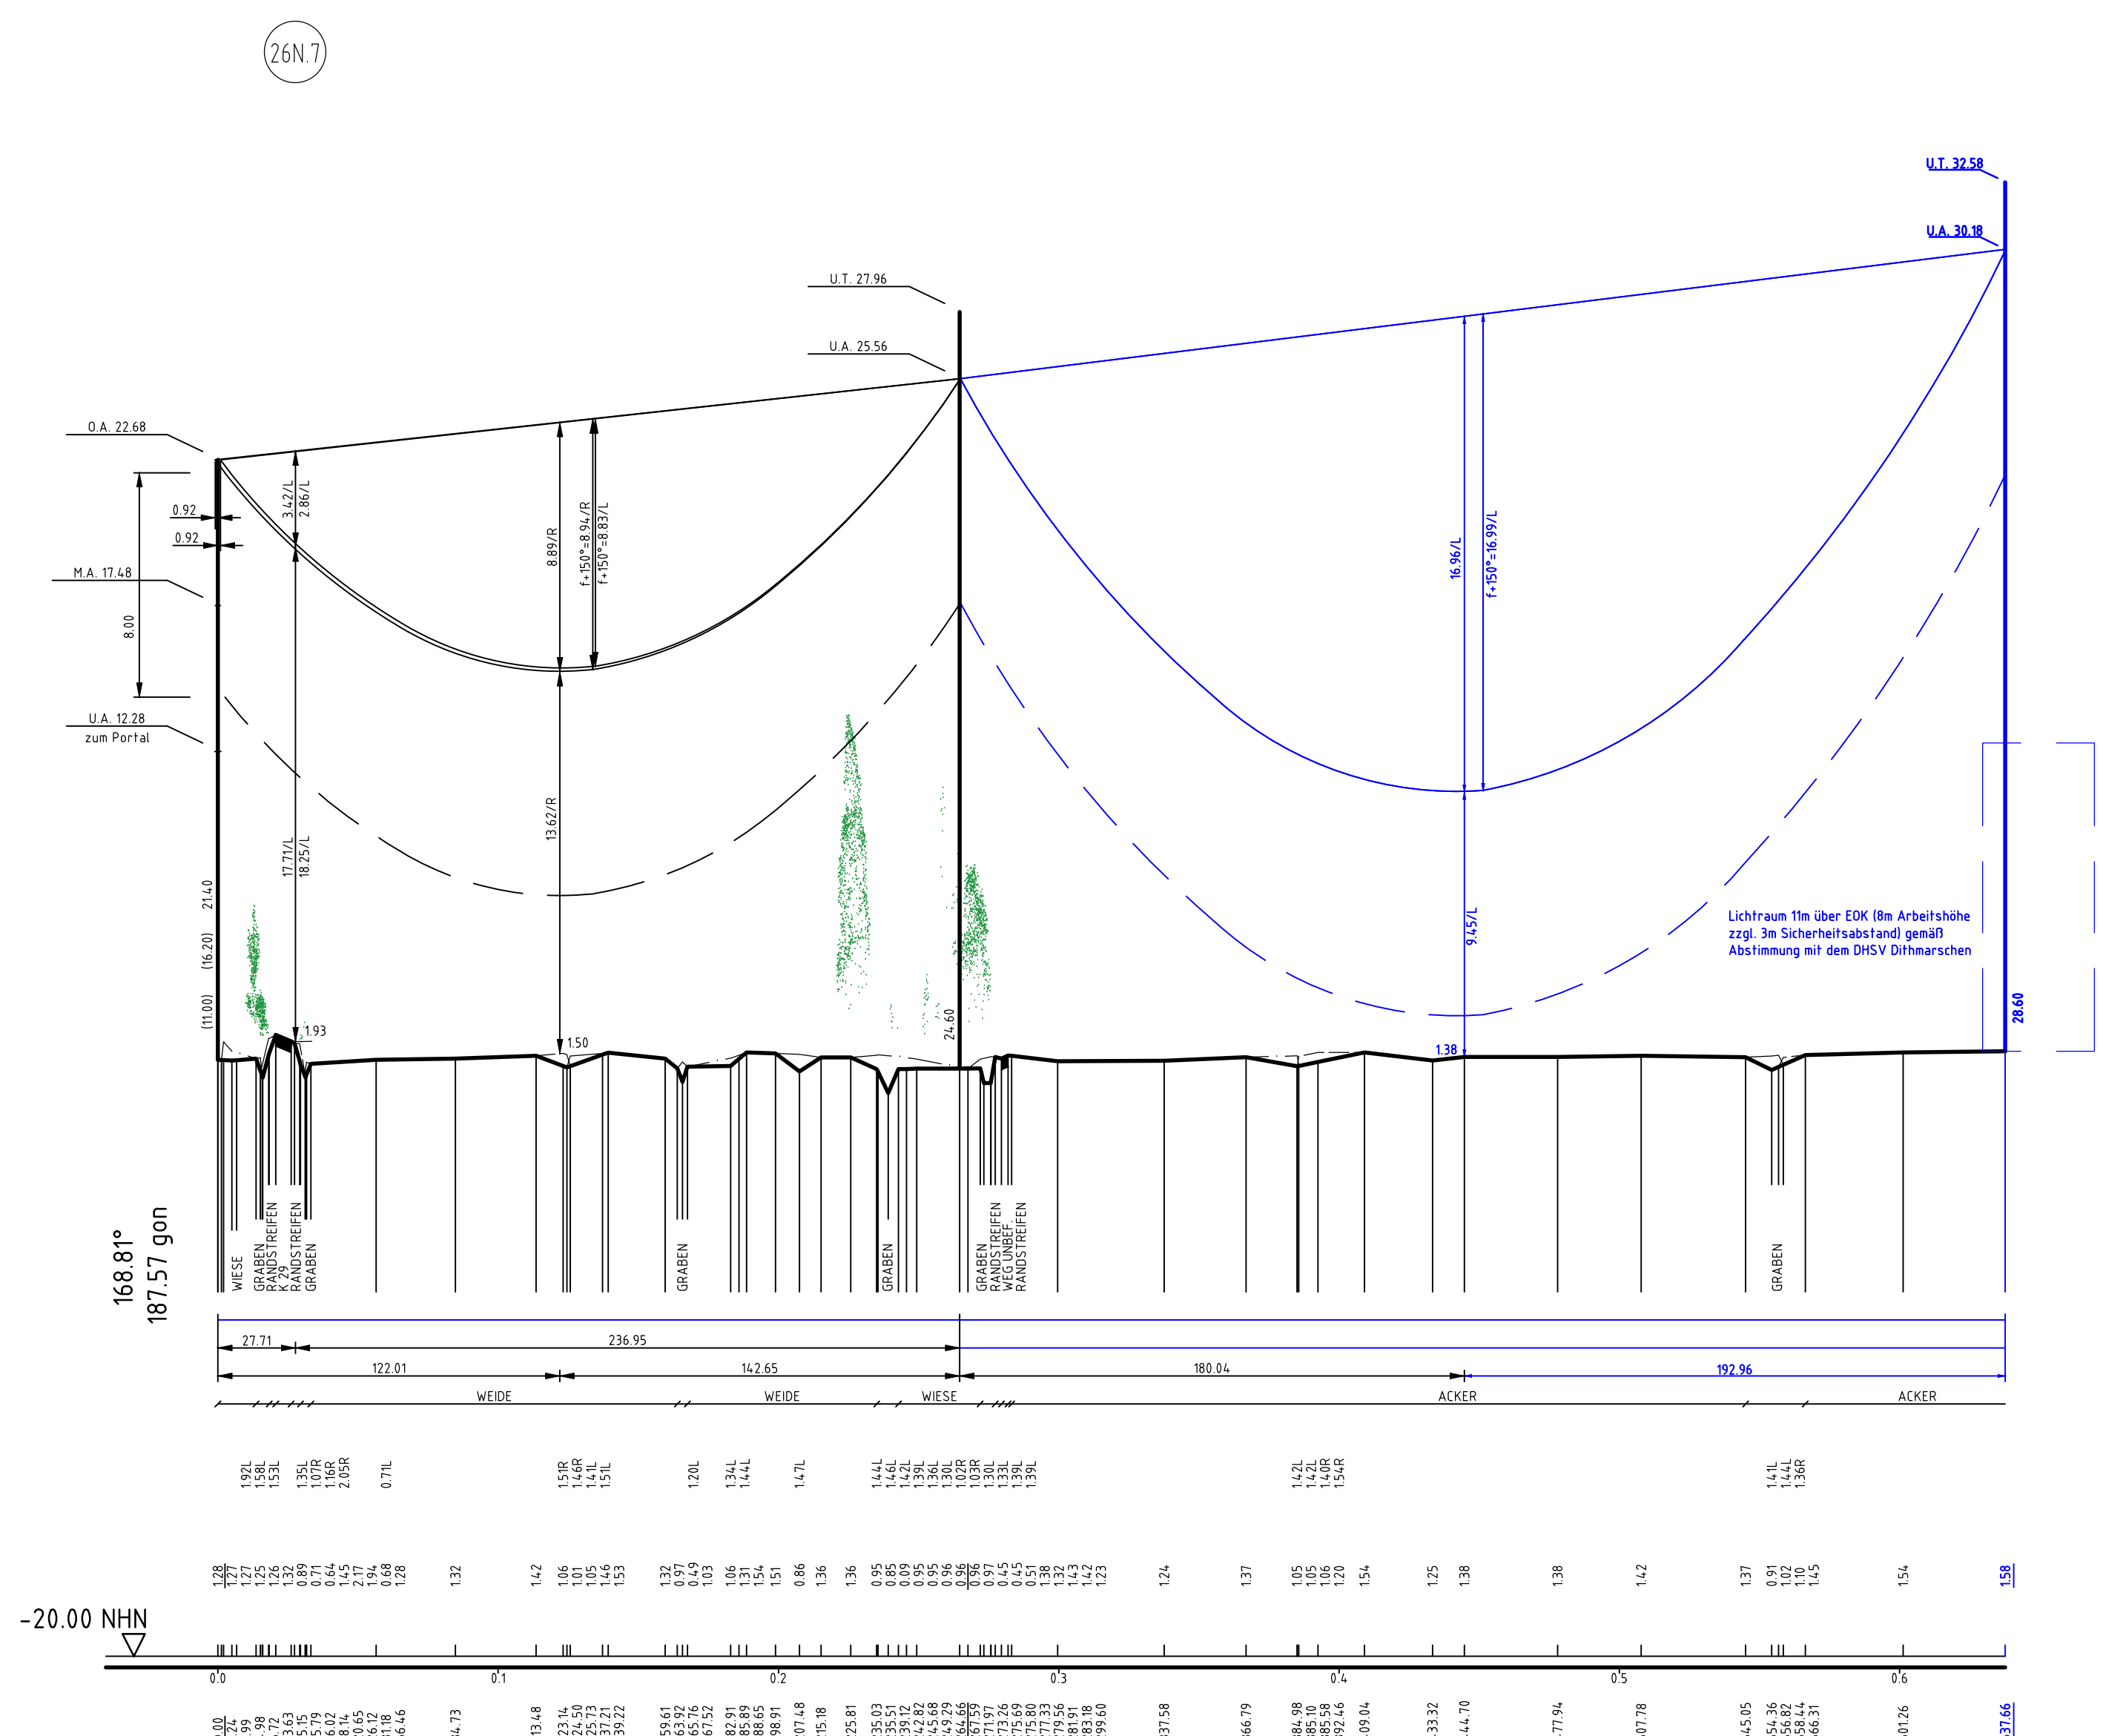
26N.7

U.T. 32.58
U.A. 30.18
U.T. 27.96
U.A. 25.56
O.A. 22.68
M.A. 17.48
U.A. 12.28
zum Portal

0.92
0.92
8.00
3.42/L
2.86/L
8.89/R
f+150°=8.94/R
f+150°=8.83/L
16.96/L
f+150°=16.99/L
13.62/R
17.71/L
18.25/L
21.40
(16.20)
(11.00)
1.93
1.50
24.60
9.45/L
1.38
28.60

Lichtraum 11m über EOK (8m Arbeitshöhe zzgl. 3m Sicherheitsabstand) gemäß Abstimmung mit dem DHSV Dithmarschen

168.81°
187.57 gon

WIESE
GRABEN
RANDSTREIFEN
K 29
RANDSTREIFEN
GRABEN
GRABEN
GRABEN
GRABEN
RANDSTREIFEN
WEG UNBEF.
RANDSTREIFEN
GRABEN

27.71
236.95
122.01
142.65
180.04
192.96

WEIDE
WEIDE
WIESE
ACKER
ACKER

1.92L 1.58L 1.53L 1.35L 1.07R 1.16R 2.05R 0.71L 1.51R 1.46R 1.41L 1.51L 1.20L 1.34L 1.44L 1.47L 1.44L 1.46L 1.42L 1.39L 1.36L 1.30L 1.02R 1.03R 1.30L 1.33L 1.39L 1.39L 1.42L 1.42L 1.40R 1.54R 1.41L 1.44L 1.36R

1.28 1.27 1.27 1.25 1.26 1.32 0.89 0.71 0.64 1.45 2.17 1.94 0.68 1.28 1.32 1.42 1.06 1.01 1.05 1.46 1.53 1.32 0.97 0.49 1.03 1.06 1.31 1.54 1.51 0.86 1.36 1.36 0.95 0.85 0.09 0.95 0.95 0.96 0.96 0.96 0.97 0.45 0.45 0.51 1.38 1.32 1.43 1.42 1.23 1.24 1.37 1.05 1.05 1.06 1.20 1.54 1.25 1.38 1.38 1.42 1.37 0.91 1.02 1.10 1.45 1.54 1.58

-20.00 NHN

0.0 0.1 0.2 0.3 0.4 0.5 0.6

.00 .24 .99 .98 .72 3.63 5.15 5.79 6.02 8.14 0.65 6.12 1.18 6.46 4.73 13.48 23.14 24.50 25.73 37.21 39.22 59.61 63.92 65.76 67.52 82.91 85.89 88.65 98.91 07.48 15.18 25.81 35.03 35.51 39.12 42.82 45.68 49.29 64.66 67.59 71.97 73.26 75.69 75.80 77.33 79.56 81.91 83.18 99.60 37.58 66.79 84.98 85.10 85.58 92.46 09.04 33.32 44.70 77.94 07.78 45.05 54.36 56.82 58.44 66.31 01.26 37.66